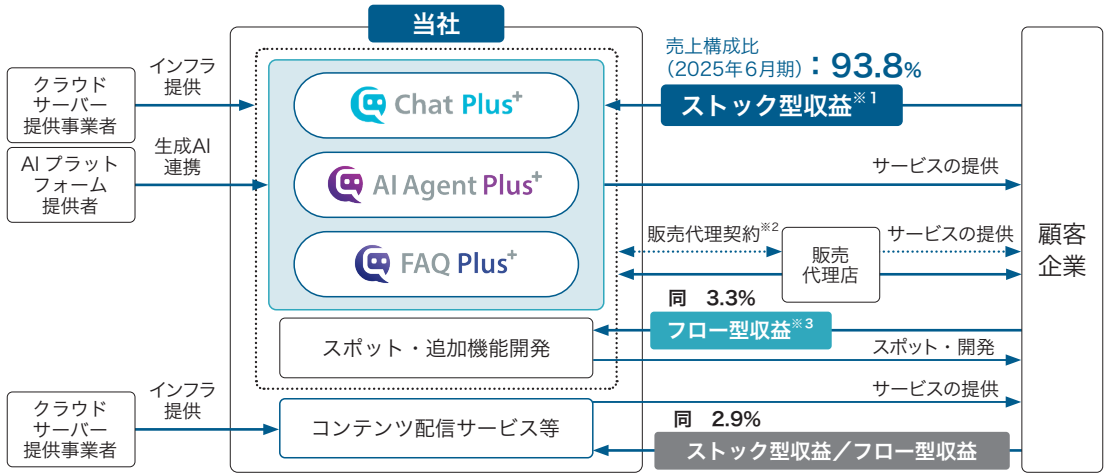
当社

クラウドサーバー提供事業者

インフラ提供

AI プラットフォーム提供者

生成AI連携

Chat Plus⁺

AI Agent Plus⁺

FAQ Plus⁺

スポット・追加機能開発

クラウドサーバー提供事業者

インフラ提供

コンテンツ配信サービス等

売上構成比（2025年6月期）：93.8%

ストック型収益※1

サービスの提供

販売代理契約※2

販売代理店

サービスの提供

同 3.3%

フロー型収益※3

スポット・開発

サービスの提供

同 2.9%

ストック型収益／フロー型収益

顧客企業